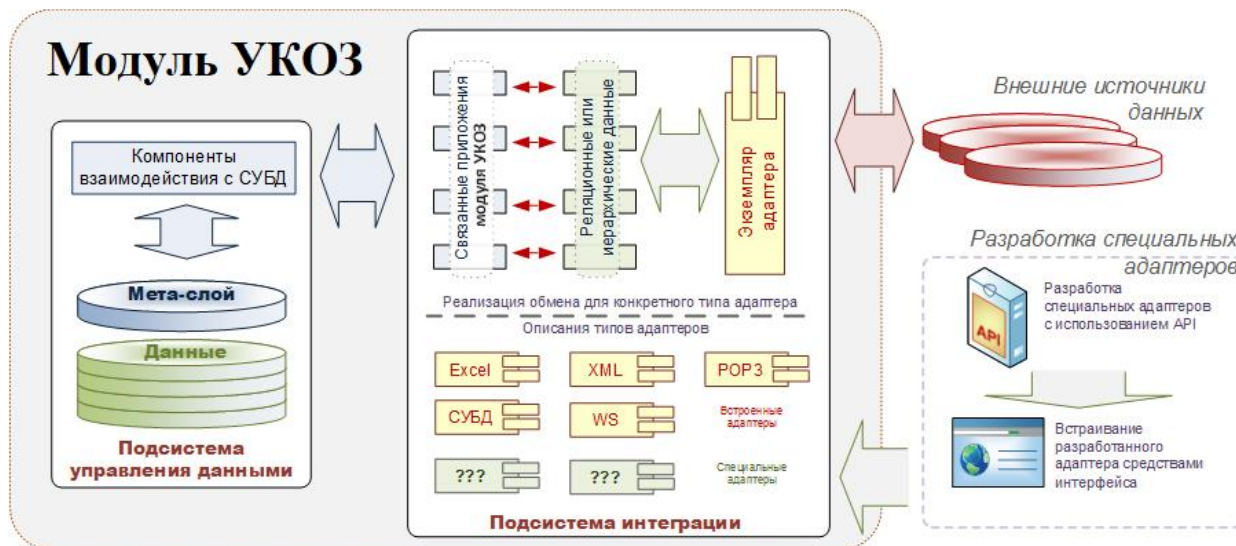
Модуль УКОЗ

Компоненты взаимодействия с СУБД

Мета-слой

Данные

Подсистема управления данными

Связанные приложения модуля УКОЗ

Реляционные или иерархические данные

Экземпляр адаптера

Реализация обмена для конкретного типа адаптера

Описания типов адаптеров

Excel

XML

POP3

СУБД

WS

Встроенные адаптеры

???

???

Специальные адаптеры

Подсистема интеграции

Внешние источники данных

Разработка специальных адаптеров

API

Разработка специальных адаптеров с использованием API

Встраивание разработанного адаптера средствами интерфейса